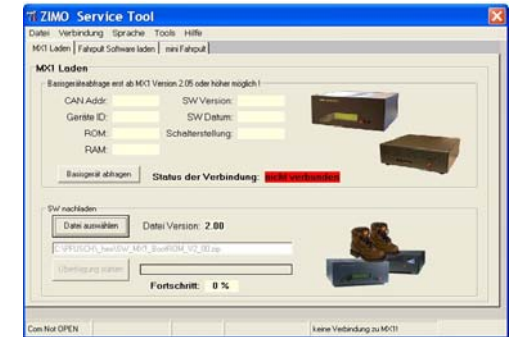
ZIMO Service Tool
Datei Verbindung Sprache Tools Hilfe
MX1 Laden | Fahrpult Software laden | mini Fahrpult

MX1 Laden
Basisgeräteabfrage erst ab MX1 Version 2.05 oder höher möglich !
CAN Addr:
SW Version:
Geräte ID:
SW Datum:
ROM:
Schalterstellung:
RAM:
Basisgerät abfragen
Status der Verbindung: nicht verbunden

SW nachladen
Datei auswählen
Datei Version: 2.00
C:\PFUSCH\_hex\SW_MX1_BootROM_V2_00.zip
Übertragung starten
Fortschritt: 0 %

Com Not OPEN
keine Verbindung zu MX1!